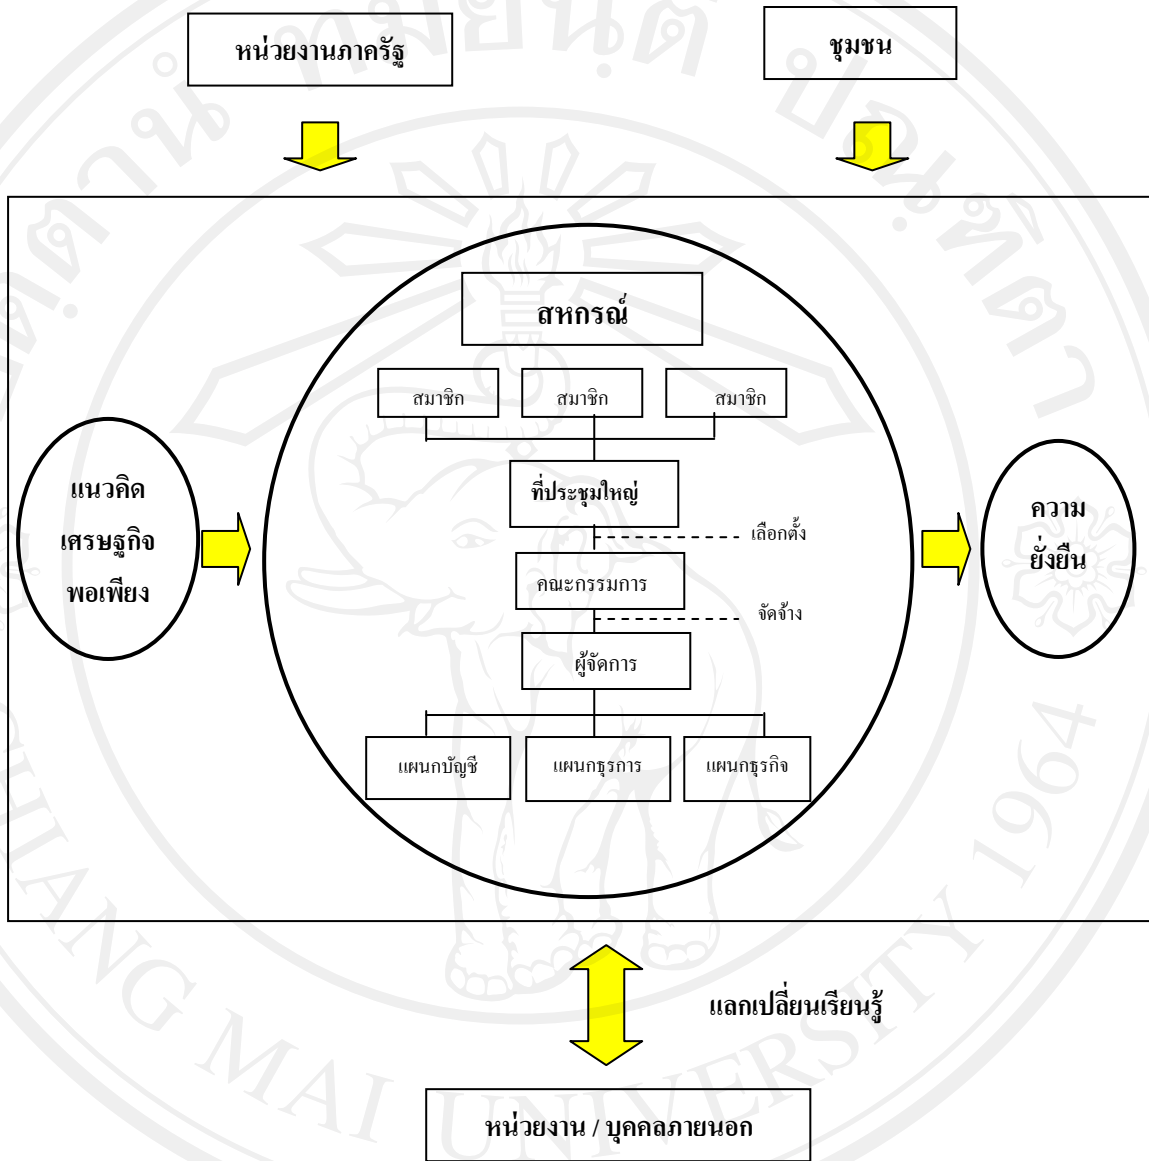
หน่วยงานภาครัฐ

ชุมชน

แนวคิด เศรษฐกิจ พอเพียง

สหกรณ์

สมาชิก

สมาชิก

สมาชิก

ที่ประชุมใหญ่

เลือกตั้ง

คณะกรรมการ

จัดจ้าง

ผู้จัดการ

แผนกบัญชี

แผนกธุรการ

แผนกธุรกิจ

ความ ยั่งยืน

แลกเปลี่ยนเรียนรู้

หน่วยงาน / บุคคลภายนอก

CHIANG MAI UNIVERSITY 1964